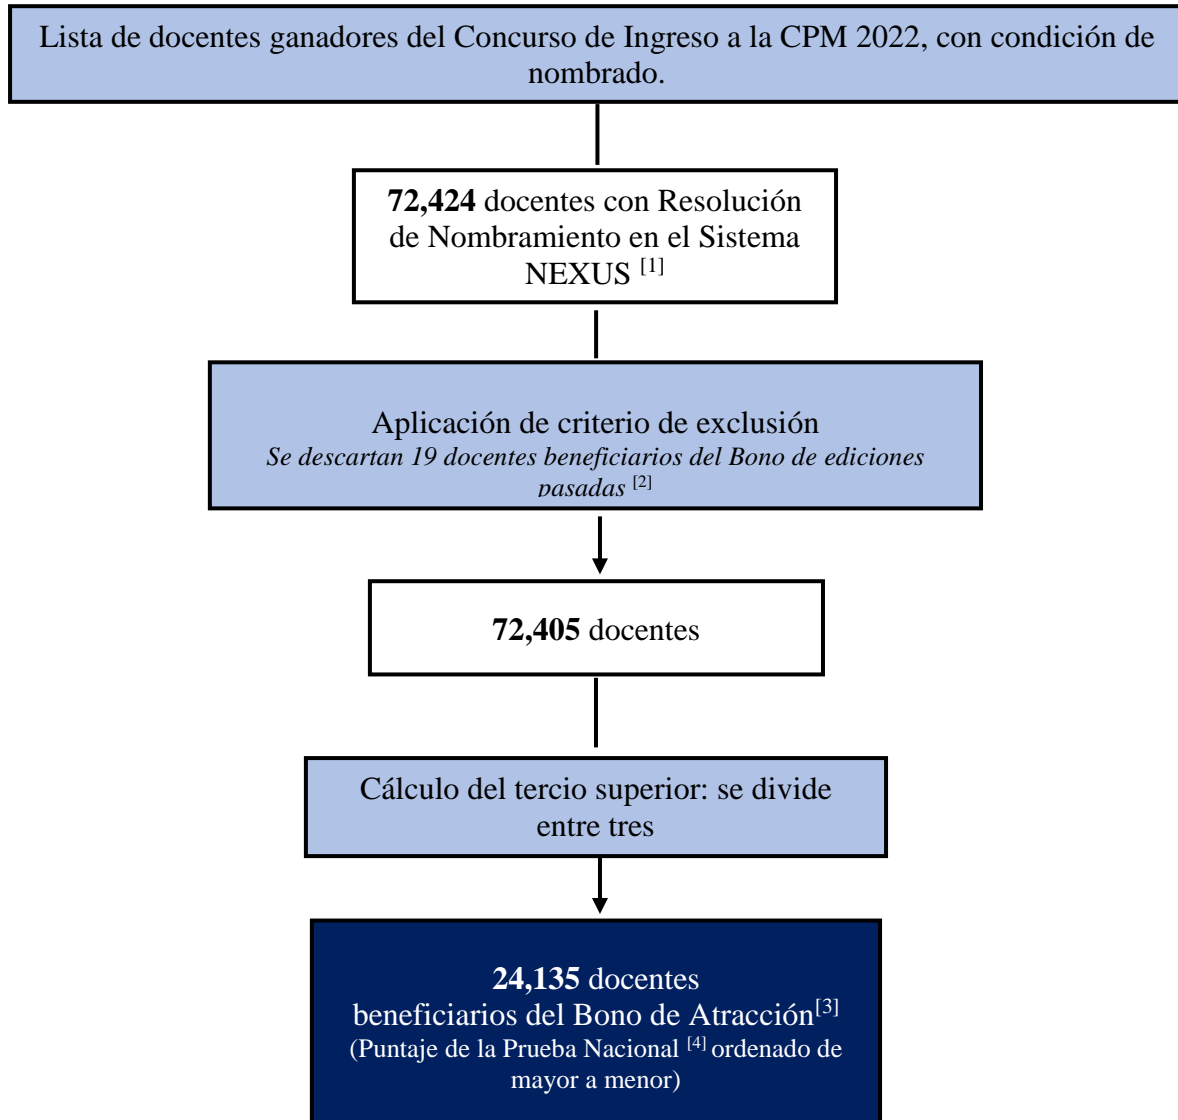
Lista de docentes ganadores del Concurso de Ingreso a la CPM 2022, con condición de nombrado.

**72,424** docentes con Resolución de Nombramiento en el Sistema NEXUS $^{[1]}$

Aplicación de criterio de exclusión
*Se descartan 19 docentes beneficiarios del Bono de ediciones pasadas* $^{[2]}$

**72,405** docentes

Cálculo del tercio superior: se divide entre tres

**24,135** docentes beneficiarios del Bono de Atracción$^{[3]}$
(Puntaje de la Prueba Nacional $^{[4]}$ ordenado de mayor a menor)